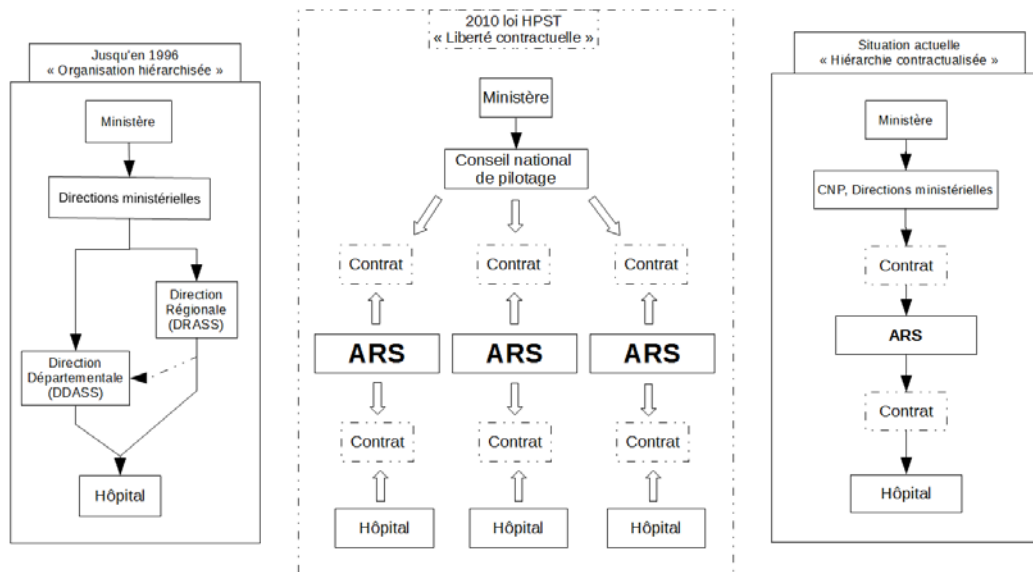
Jusqu'en 1996
« Organisation hiérarchisée »

Ministère

Directions ministérielles

Direction Régionale (DRASS)

Direction Départementale (DDASS)

Hôpital

2010 loi HPST
« Liberté contractuelle »

Ministère

Conseil national de pilotage

Contrat

Contrat

Contrat

ARS

ARS

ARS

Contrat

Contrat

Contrat

Hôpital

Hôpital

Hôpital

Situation actuelle
« Hiérarchie contractualisée »

Ministère

CNP, Directions ministérielles

Contrat

ARS

Contrat

Hôpital